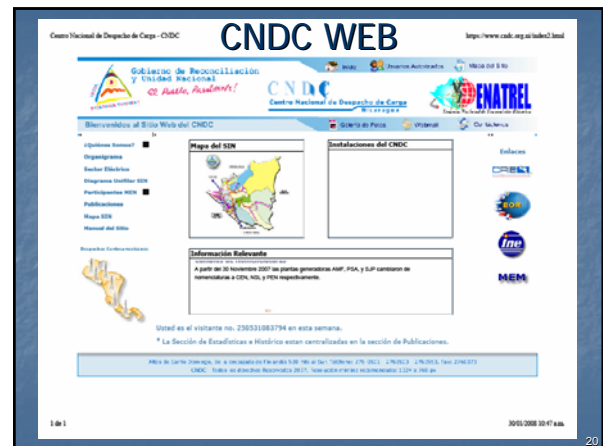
Centro Nacional de Despacho de Carga - CNDC

CNDC WEB

https://www.cndc.org.ni/index3.html

Gobierno de Reconciliación y Unidad Nacional

El Pueblo, Presidente!

Inicio

Usuarios Autorizados

Mapa del Sitio

CNDC

Centro Nacional de Despacho de Carga

Nicaragua

ENATREL

Bienvenidos al Sitio Web del CNDC

Galería de Fotos

Webmail

Contáctenos

¿Quiénes Somos?

Organigrama

Sector Eléctrico

Diagrama Unifilar SIN

Participantes MEM

Publicaciones

Mapa SIN

Manual del Sitio

Despacho Centroamericano

Mapa del SIN

Instalaciones del CNDC

Enlaces

CNE

ine

MEM

Información Relevante

A partir del 30 Noviembre 2007 las plantas generadoras AMF, PSA, y SJP cambiaron de nomenclaturas a CEN, NSL y PEN respectivamente.

Usted es el visitante no. 250531083794 en esta semana.

* La Sección de Estadísticas e Histórico estan centralizadas en la sección de Publicaciones.

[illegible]

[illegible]

1 de 1

30/01/2008 10:47 a.m.

20